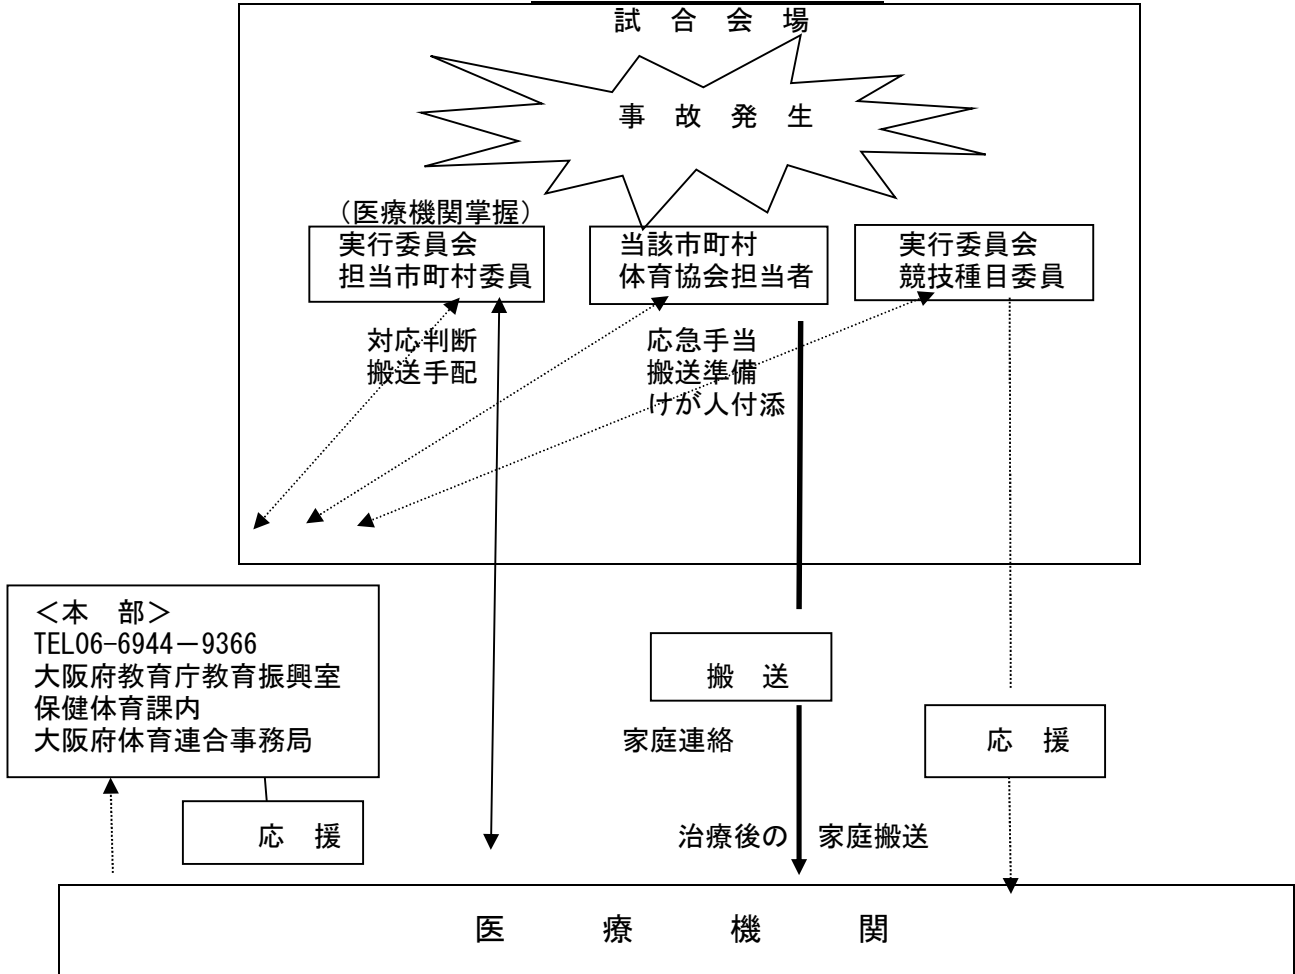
試 合 会 場

事 故 発 生

（医療機関掌握）
実行委員会
担当市町村委員

当該市町村
体育協会担当者

実行委員会
競技種目委員

対応判断
搬送手配

応急手当
搬送準備
けが人付添

<本 部>
TEL06-6944－9366
大阪府教育庁教育振興室
保健体育課内
大阪府体育連合事務局

搬 送

家庭連絡

応 援

応 援

治療後の 家庭搬送

医 療 機 関